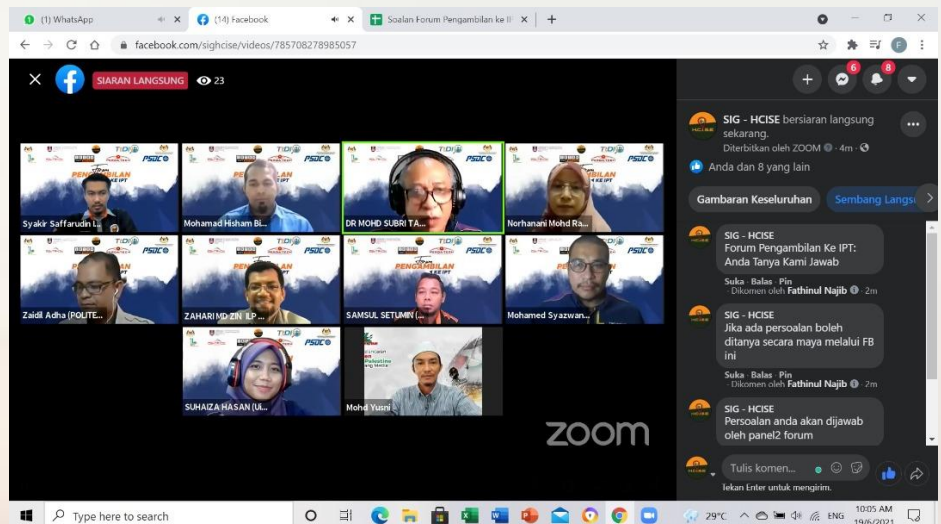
(1) WhatsApp
(14) Facebook
Soalan Forum Pengambilan ke IP
facebook.com/sighcise/videos/785708278985057

SIARAN LANGSUNG 23

Syakir Saffarudin L...
Mohamad Hisham Bi...
DR MOHD SUBRI TA...
Norhanani Mohd Ra...
Zaidil Adha (POLITE...
ZAHARI MD ZIN ILP ...
SAMSUL SETUMIN (...
Mohamed Syazwan...
SUHAIZA HASAN (U...
Mohd Yusni

zoom

SIG - HCISE bersiaran langsung sekarang.
Diterbitkan oleh ZOOM · 4m ·
Anda dan 8 yang lain
Gambaran Keseluruhan
Sembang Langsu

SIG - HCISE
Forum Pengambilan Ke IPT: Anda Tanya Kami Jawab
Suka · Balas · Pin
· Dikomen oleh Fathinul Najib · 2m

SIG - HCISE
Jika ada persoalan boleh ditanya secara maya melalui FB ini
Suka · Balas · Pin
· Dikomen oleh Fathinul Najib · 2m

SIG - HCISE
Persoalan anda akan dijawab oleh panel2 forum

Tulis komen...
Tekan Enter untuk mengirim.

Type here to search
29°C ENG 10:05 AM 19/6/2021